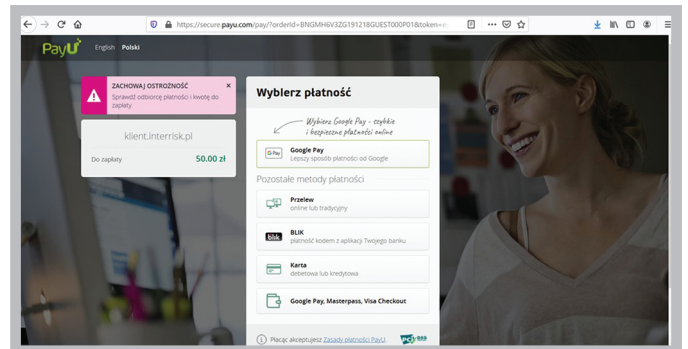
https://secure.payu.com/pay/?orderId=BNGMH6V3ZG191218GUEST000P01&token=

PayU English Polski

ZACHOWAJ OSTROŻNOŚĆ ×
Sprawdź odbiorcę płatności i kwotę do zapłaty

klient.interrisk.pl

Do zapłaty 50.00 zł

Wybierz płatność

Wybierz Google Pay - szybkie i bezpieczne płatności online

G Pay Google Pay
Lepszy sposób płatności od Google

Pozostałe metody płatności

Przelew
online lub tradycyjny

blik BLIK
płatność kodem z aplikacji Twojego banku

Karta
debetowa lub kredytowa

Google Pay, Masterpass, Visa Checkout

Płacąc akceptujesz Zasady płatności PayU